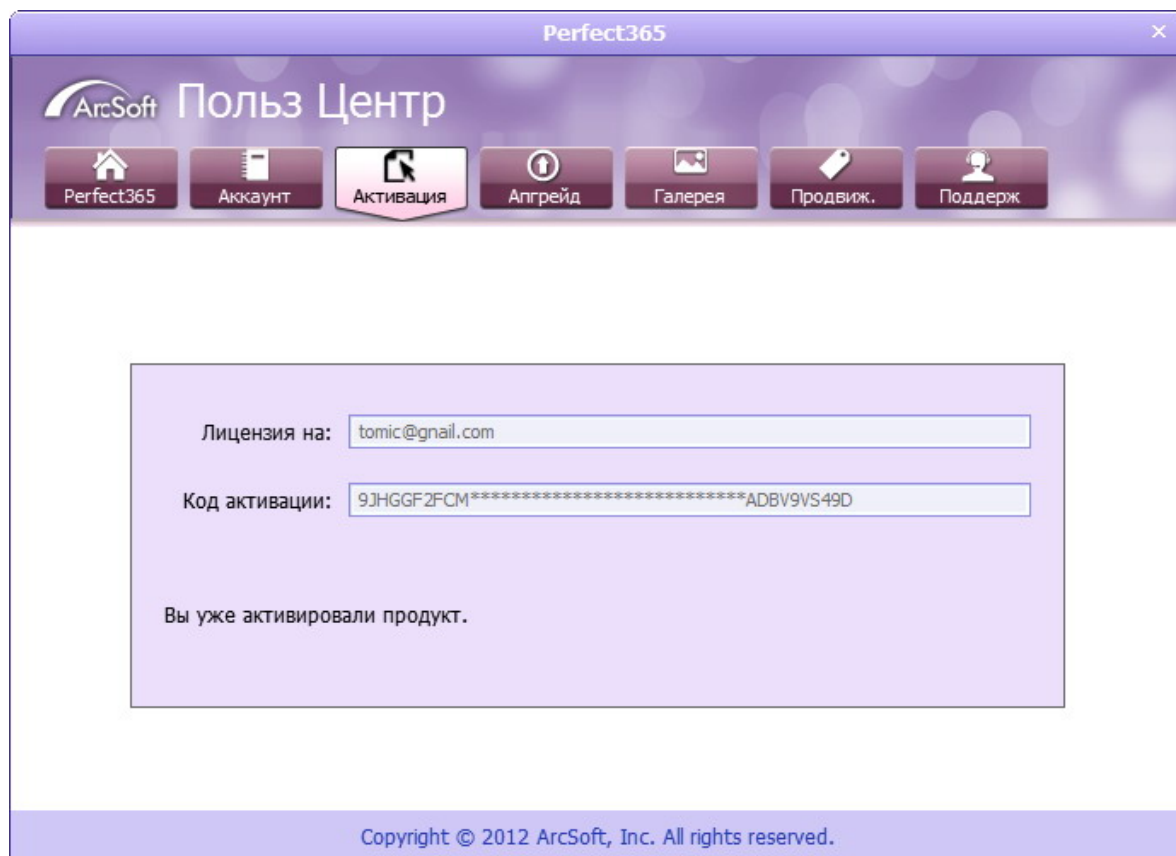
Perfect365

×

ArcSoft Польз Центр

Perfect365 Аккаунт Активация Апгрейд Галерея Продвиж. Поддерж

Лицензия на: tomic@gnail.com

Код активации: 9JHGGF2FCM****************************ADBV9VS49D

Вы уже активировали продукт.

Copyright © 2012 ArcSoft, Inc. All rights reserved.